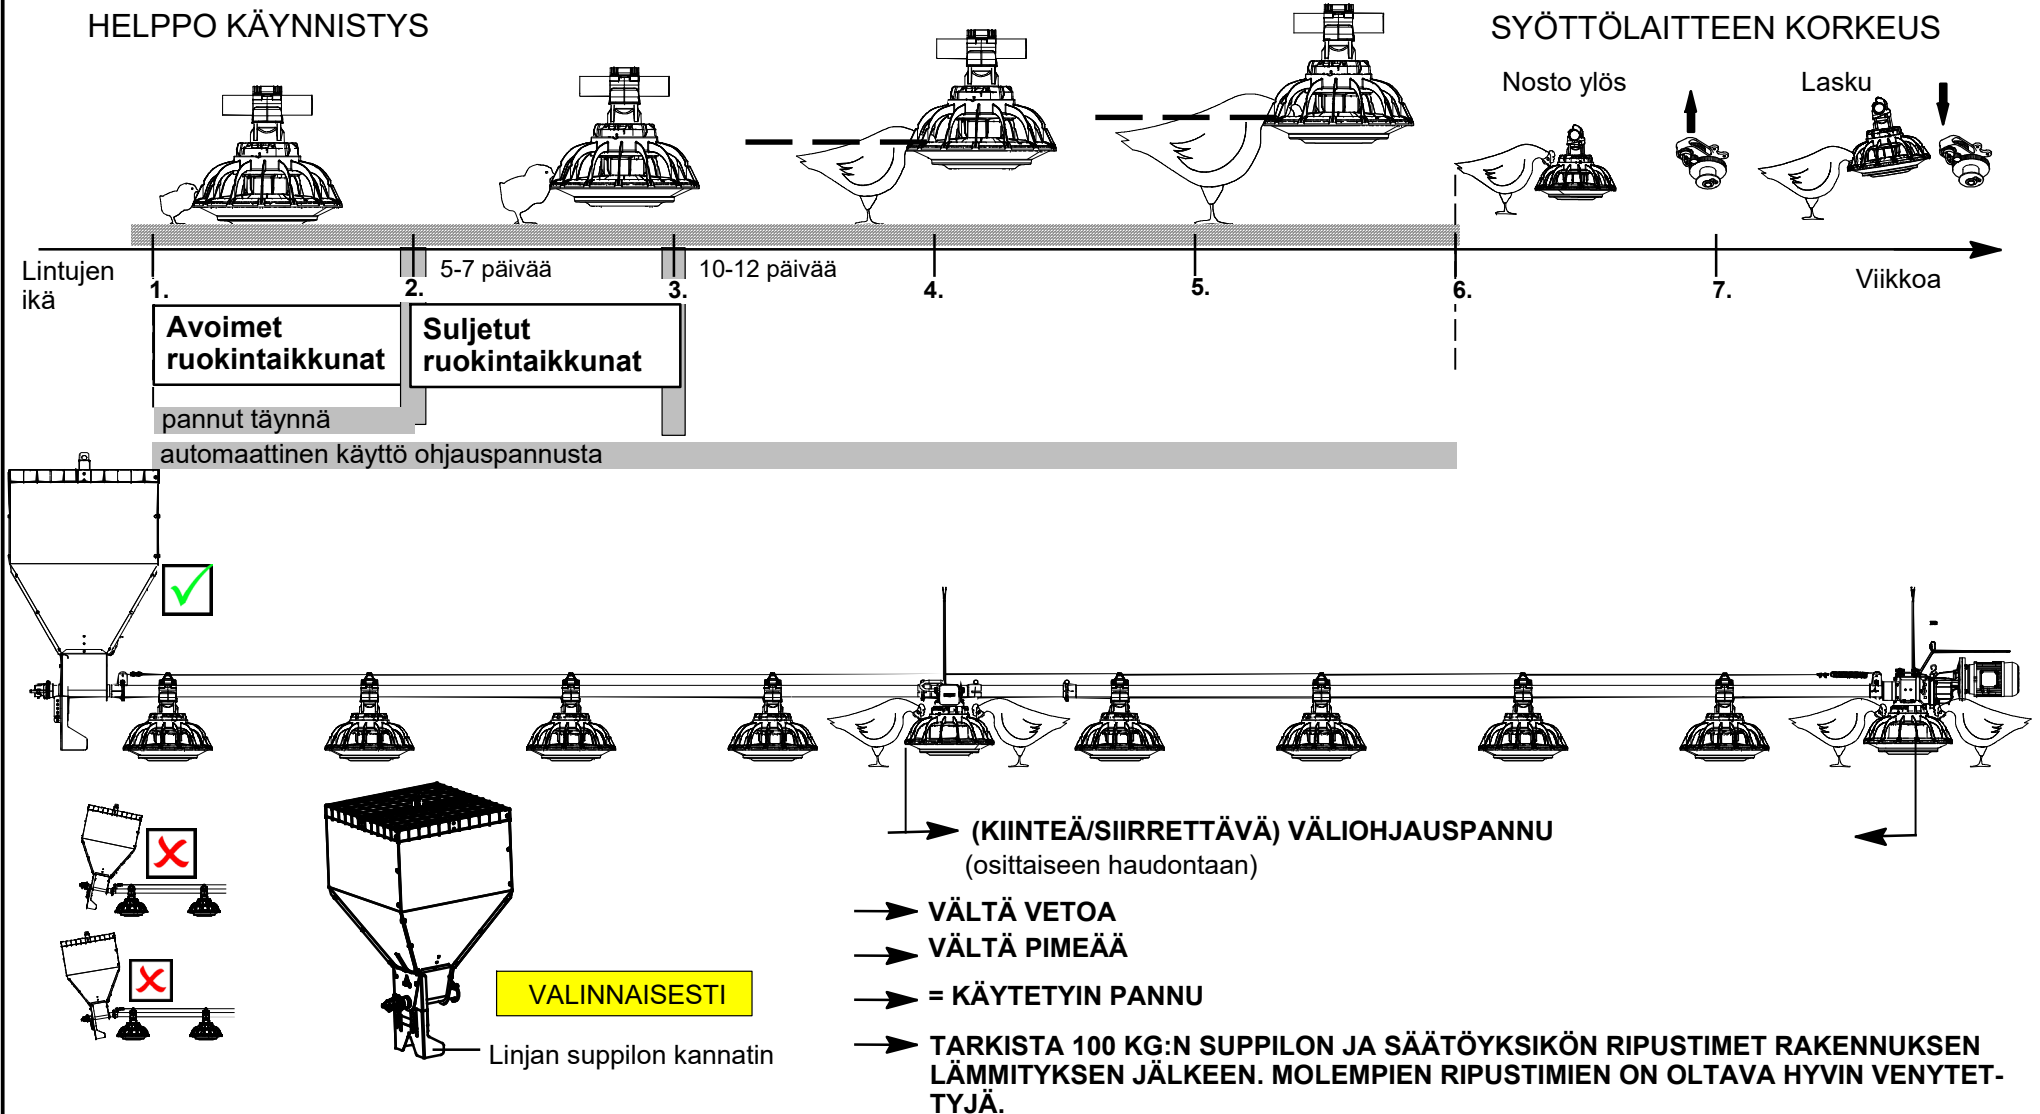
HELPPO KÄYNNISTYS

SYÖTTÖLAITTEEN KORKEUS

Nosto ylös

Lasku

Lintujen ikä

1.

2.

5-7 päivää

3.

10-12 päivää

4.

5.

6.

7.

Viikkoa

Avoimet ruokintaikkunat

Suljetut ruokintaikkunat

pannut täynnä

automaattinen käyttö ohjauspannusta

(KIINTEÄ/SIIRRETTÄVÄ) VÄLIOHJAUSPANNU
(osittaiseen haudontaan)

VÄLTÄ VETOA

VÄLTÄ PIMEÄÄ

= KÄYTETYIN PANNU

TARKISTA 100 KG:N SUPPILON JA SÄÄTÖYKSIKÖN RIPUSTIMET RAKENNUKSEN LÄMMITYKSEN JÄLKEEN. MOLEMPIEN RIPUSTIMIEN ON OLTAVA HYVIN VENYTETTYJÄ.

VALINNAISESTI

Linjan suppilon kannatin